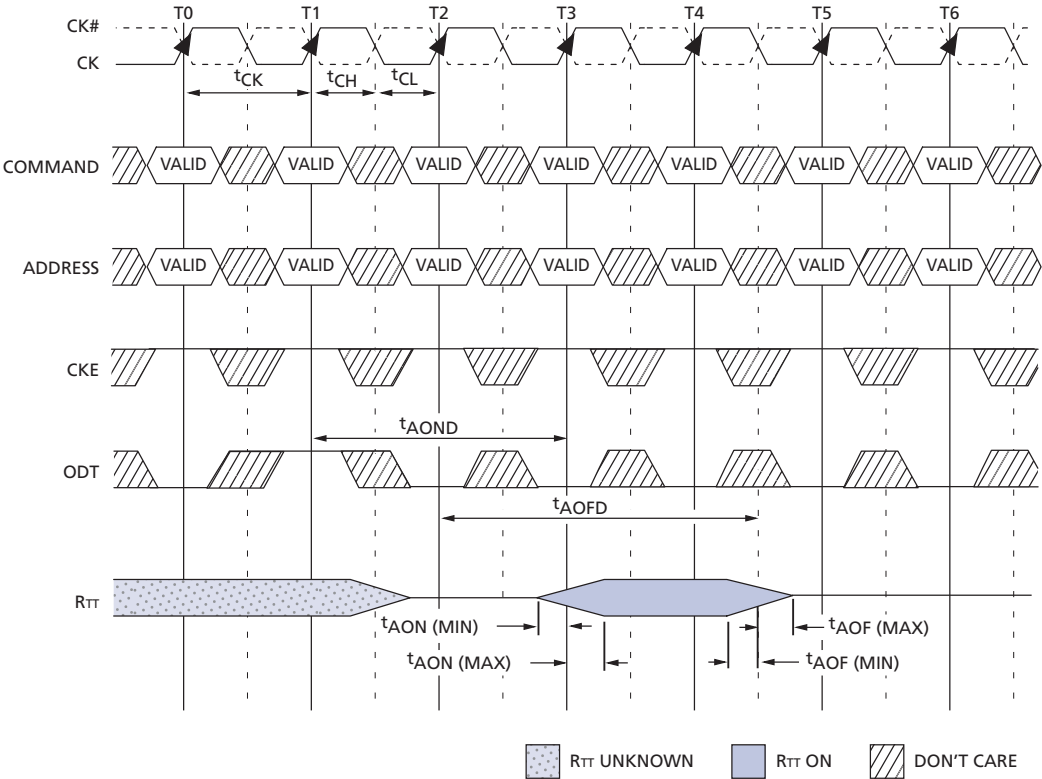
CK#
CK
T0
T1
T2
T3
T4
T5
T6
$t_{CK}$
$t_{CH}$
$t_{CL}$

COMMAND
VALID VALID VALID VALID VALID VALID VALID

ADDRESS
VALID VALID VALID VALID VALID VALID VALID

CKE

$t_{AOND}$
ODT
$t_{AOFD}$

RTT
$t_{AON}$ (MIN)
$t_{AON}$ (MAX)
$t_{AOF}$ (MAX)
$t_{AOF}$ (MIN)

RTT UNKNOWN
RTT ON
DON'T CARE